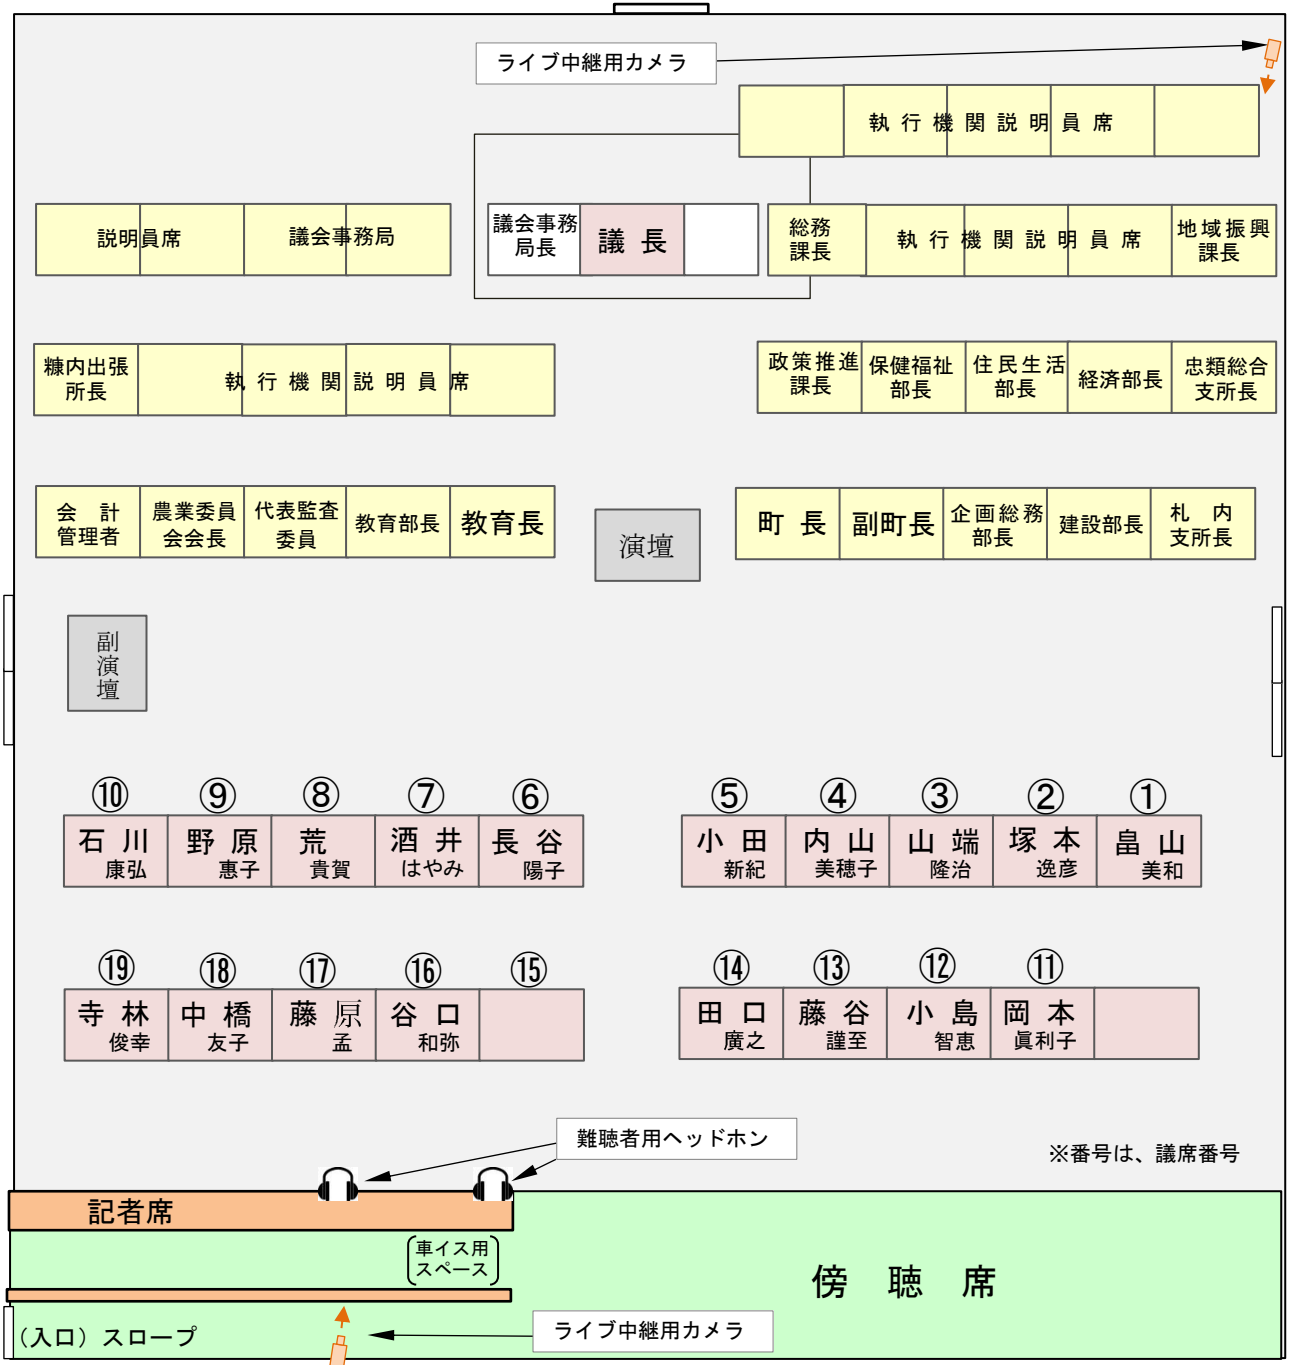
ライブ中継用カメラ

執行機関説明員席

説明員席

議会事務局

議会事務局長

議長

総務課長

執行機関説明員席

地域振興課長

糠内出張所長

執行機関説明員席

政策推進課長

保健福祉部長

住民生活部長

経済部長

忠類総合支所長

会計管理者

農業委員会会長

代表監査委員

教育部長

教育長

演壇

町長

副町長

企画総務部長

建設部長

札内支所長

副演壇

⑩ 石川 康弘
⑨ 野原 惠子
⑧ 荒 貴賀
⑦ 酒井 はやみ
⑥ 長谷 陽子
⑤ 小田 新紀
④ 内山 美穂子
③ 山端 隆治
② 塚本 逸彦
① 畠山 美和

⑲ 寺林 俊幸
⑱ 中橋 友子
⑰ 藤原 孟
⑯ 谷口 和弥
⑮
⑭ 田口 廣之
⑬ 藤谷 謹至
⑫ 小島 智恵
⑪ 岡本 眞利子

難聴者用ヘッドホン

※番号は、議席番号

記者席

車イス用スペース

傍聴席

（入口）スロープ

ライブ中継用カメラ